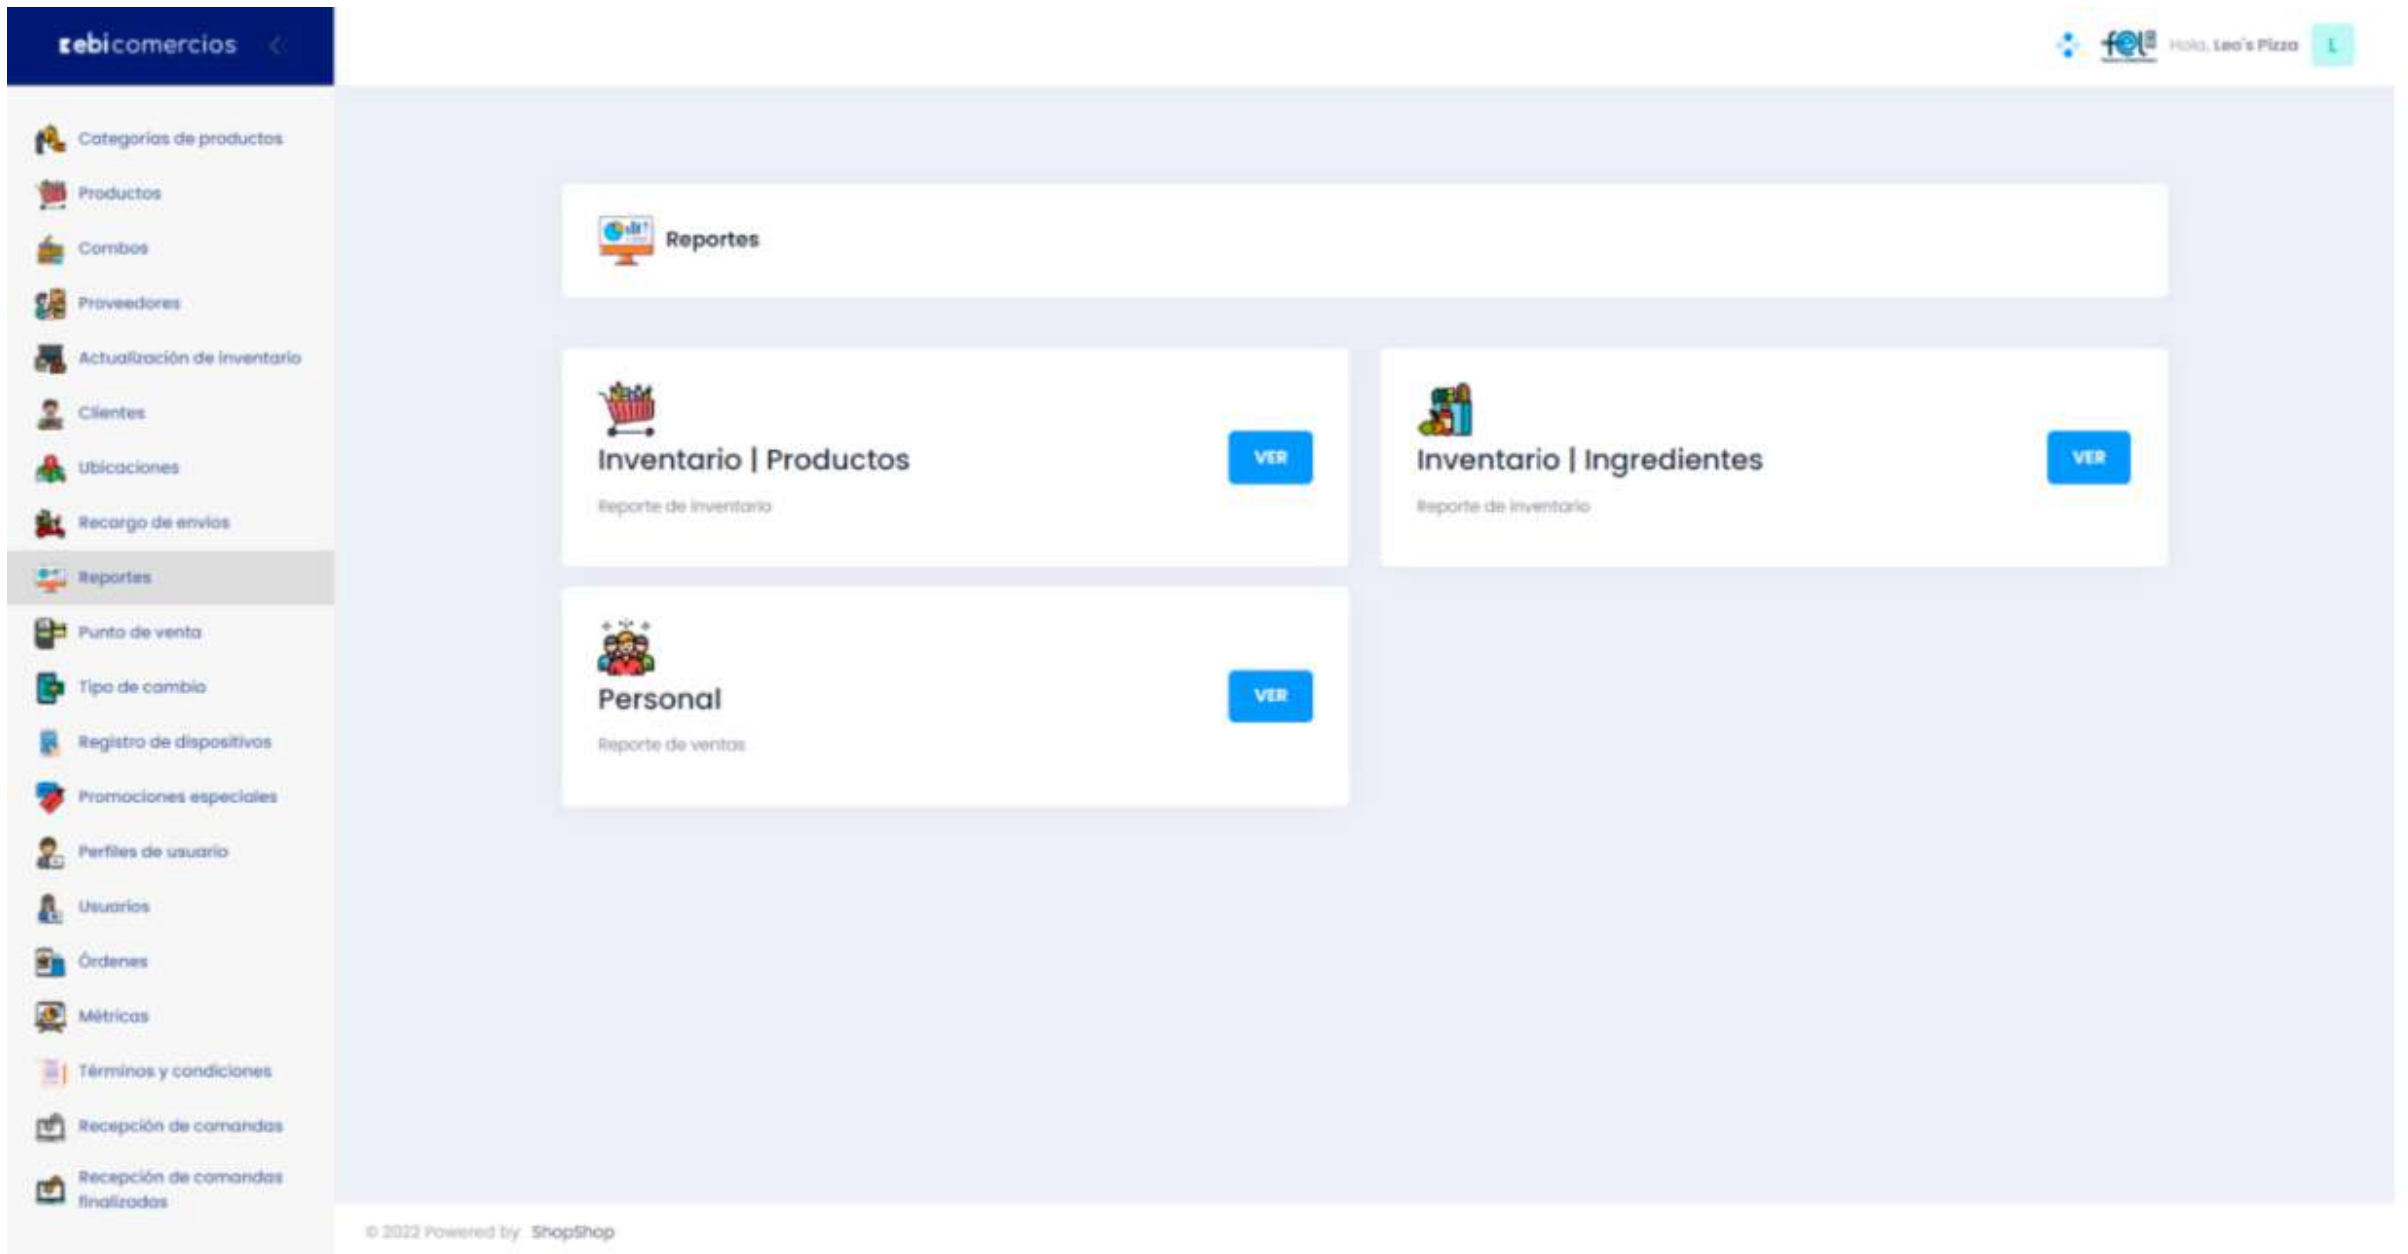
zebicomercios

fel

Hola, Leo's Pizza

L

Categorías de productos

Productos

Combos

Proveedores

Actualización de inventario

Clientes

Ubicaciones

Recargo de envíos

Reportes

Punto de venta

Tipo de cambio

Registro de dispositivos

Promociones especiales

Perfiles de usuario

Usuarios

Órdenes

Métricas

Términos y condiciones

Recepción de comandas

Recepción de comandas finalizadas

Reportes

Inventario | Productos

Reporte de inventario

VER

Inventario | Ingredientes

Reporte de inventario

VER

Personal

Reporte de ventas

VER

© 2022 Powered by ShopShop